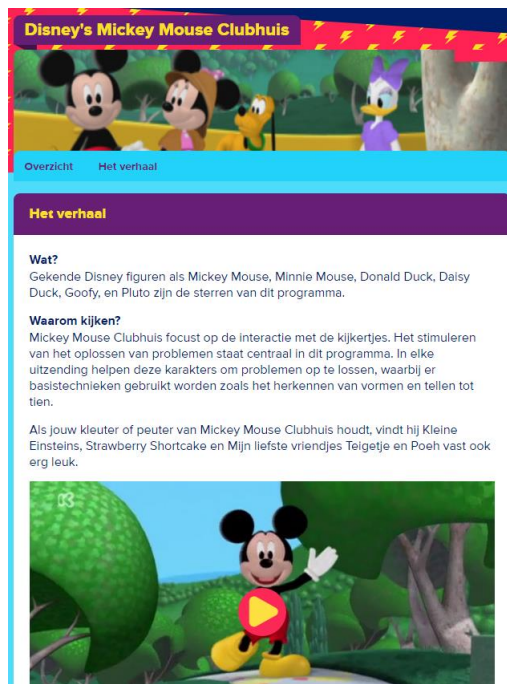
Disney's Mickey Mouse Clubhuis

Overzicht Het verhaal

Het verhaal

Wat?
Gekende Disney figuren als Mickey Mouse, Minnie Mouse, Donald Duck, Daisy Duck, Goofy, en Pluto zijn de sterren van dit programma.

Waarom kijken?
Mickey Mouse Clubhuis focust op de interactie met de kijkertjes. Het stimuleren van het oplossen van problemen staat centraal in dit programma. In elke uitzending helpen deze karakters om problemen op te lossen, waarbij er basistechnieken gebruikt worden zoals het herkennen van vormen en tellen tot tien.

Als jouw kleuter of peuter van Mickey Mouse Clubhuis houdt, vindt hij Kleine Einsteins, Strawberry Shortcake en Mijn liefste vriendjes Teigetje en Poeh vast ook erg leuk.